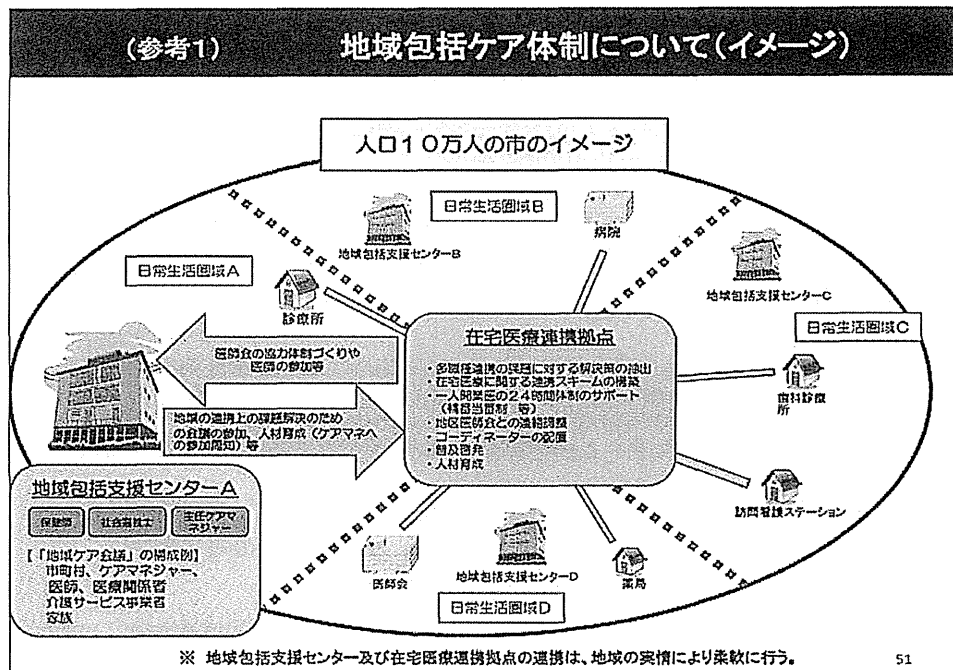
(参考1)　地域包括ケア体制について(イメージ)

人口10万人の市のイメージ

日常生活圏域B

病院

地域包括支援センターB

日常生活圏域A

診療所

地域包括支援センターC

日常生活圏域C

医師会の協力体制づくりや医師の参加等

在宅医療連携拠点

・多職種連携の課題に対する解決策の抽出
・在宅医療に関する連携スキームの構築
・一人開業医の24時間体制のサポート（輪番当番制　等）
・地区医師会との連絡調整
・コーディネーターの配置
・普及啓発
・人材育成

歯科診療所

地域の連携上の課題解決のための会議の参加、人材育成（ケアマネへの参加周知）等

地域包括支援センターA

保健師　社会福祉士　主任ケアマネジャー

【「地域ケア会議」の構成例】
市町村、ケアマネジャー、医師、医療関係者
介護サービス事業者
家族

訪問看護ステーション

医師会

地域包括支援センターD

薬局

日常生活圏域D

※ 地域包括支援センター及び在宅医療連携拠点の連携は、地域の実情により柔軟に行う。

51